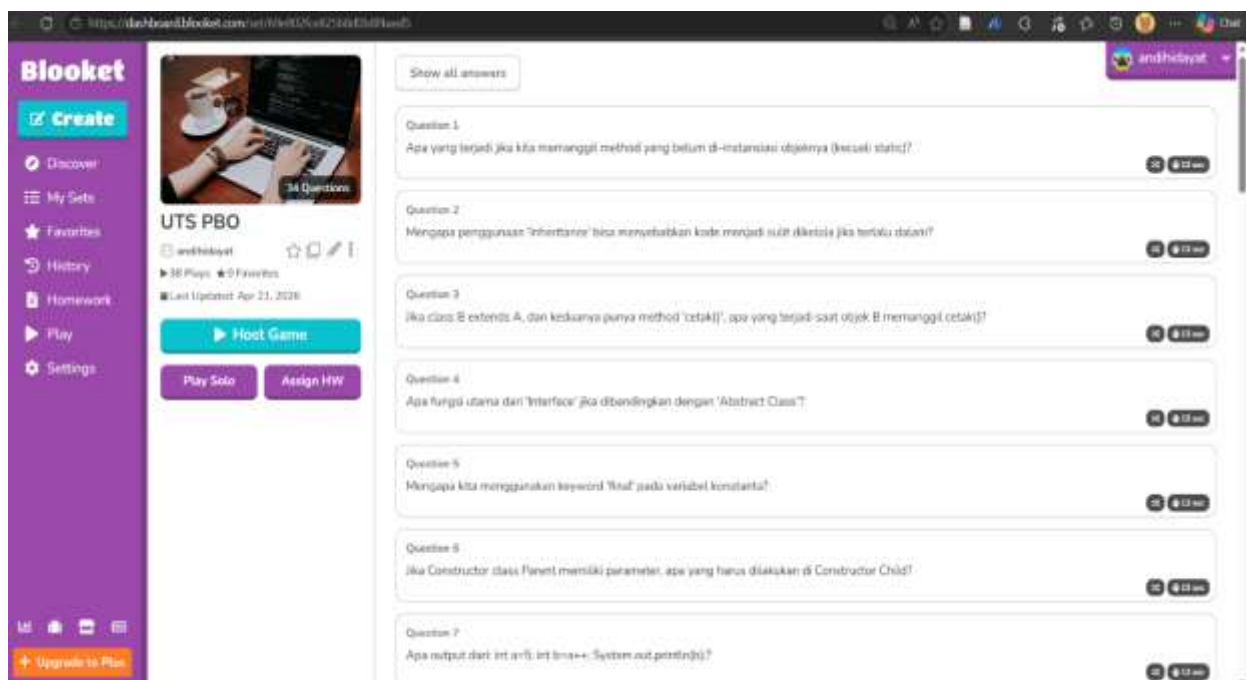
https://dashboard.blooket.com/set/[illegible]

Chat

andhidayat

Blooket

Create

Discover

My Sets

Favorites

History

Homework

Play

Settings

Upgrade to Plus

34 Questions

UTS PBO

andhidayat

38 Plays 0 Favorites

Last Updated: Apr 21, 2026

Host Game

Play Solo

Assign HW

Show all answers

Question 1

Apa yang terjadi jika kita memanggil method yang belum di-instansiasi objeknya (kecuali static)?

Question 2

Mengapa penggunaan 'Inheritance' bisa menyebabkan kode menjadi sulit dikelola jika terlalu dalam?

Question 3

Jika class B extends A, dan keduanya punya method 'cetak()', apa yang terjadi saat objek B memanggil cetak()?

Question 4

Apa fungsi utama dari 'Interface' jika dibandingkan dengan 'Abstract Class'?

Question 5

Mengapa kita menggunakan keyword 'final' pada variabel konstanta?

Question 6

Jika Constructor class Parent memiliki parameter, apa yang harus dilakukan di Constructor Child?

Question 7

Apa output dari: int a=5; int b=a++; System.out.println(b);?